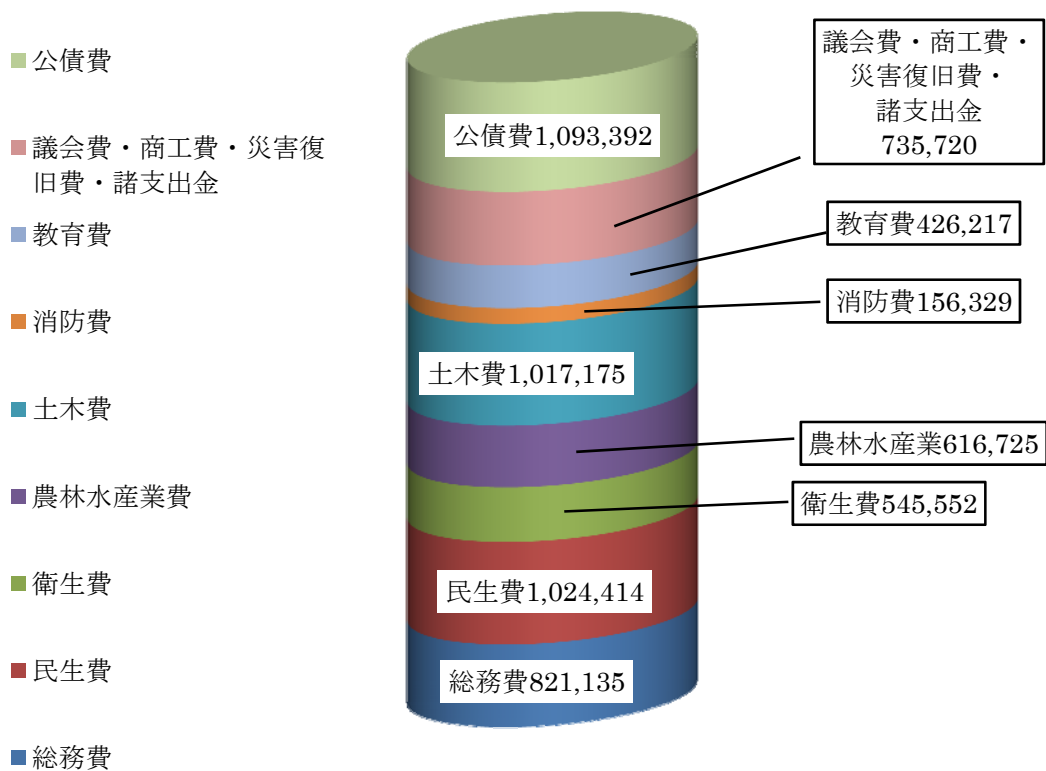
公債費

議会費・商工費・災害復旧費・諸支出金

教育費

消防費

土木費

農林水産業費

衛生費

民生費

総務費

公債費1,093,392

議会費・商工費・災害復旧費・諸支出金 735,720

教育費426,217

消防費156,329

土木費1,017,175

農林水産業616,725

衛生費545,552

民生費1,024,414

総務費821,135